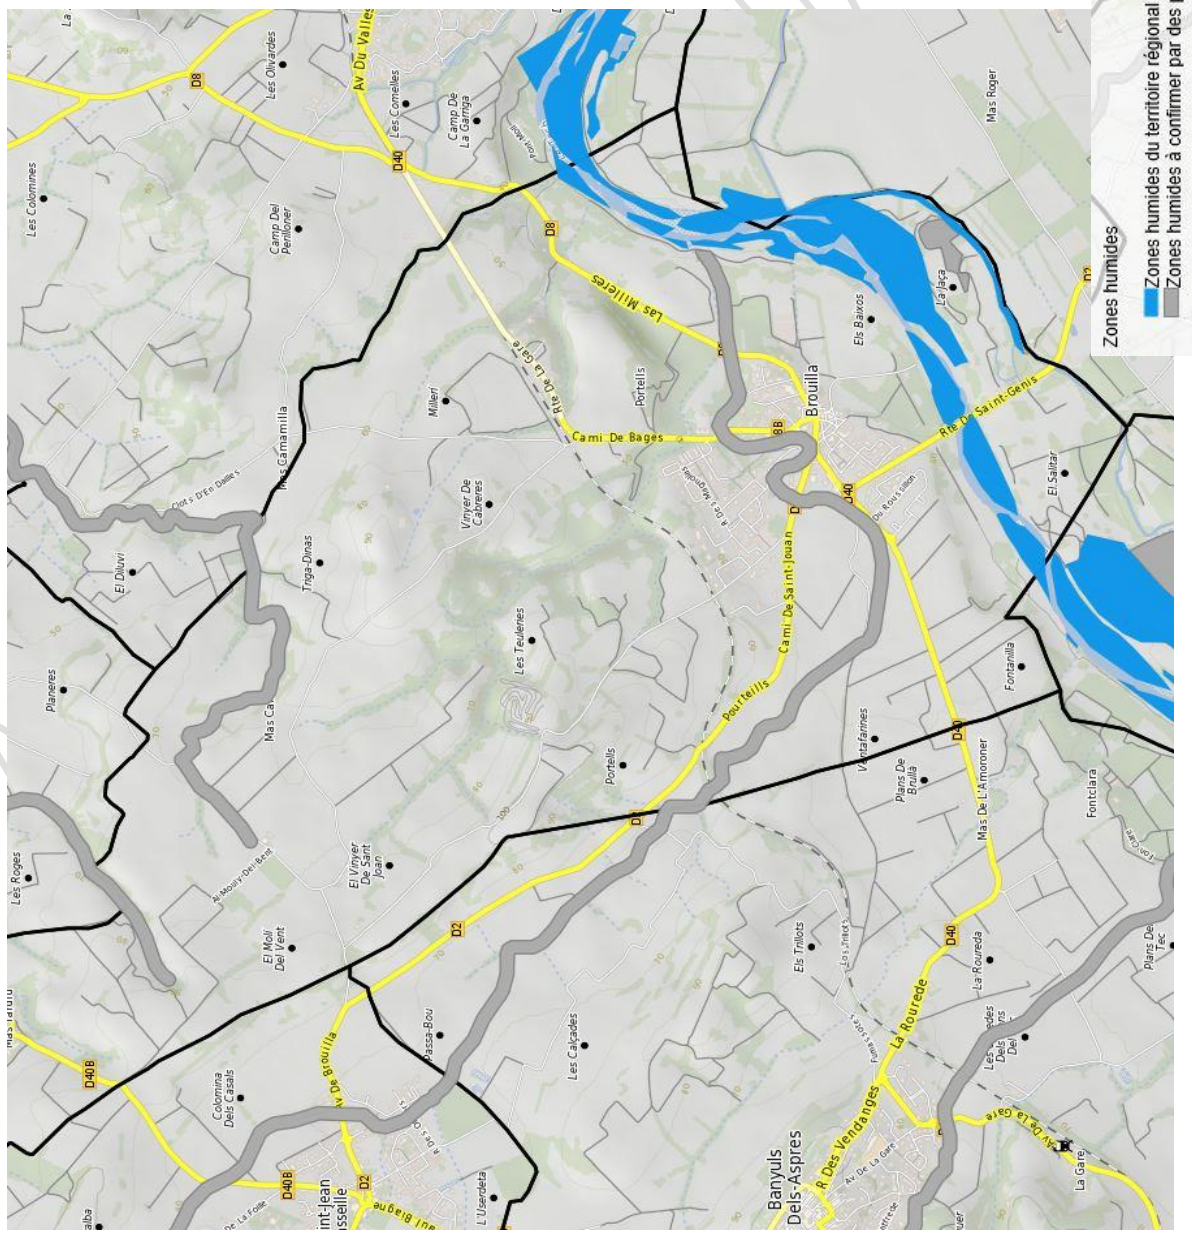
Zones humides
Zones humides du territoire régional
Zones humides à confirmer par des

D8
Les Olivardes
Av Du Vallès
Les Cornelles
Camp De La Garriga
Mas Roger
D40
Les Colomines
Camp Del Perilloner
D8
La Jaça
Els Baixos
Las Millères
Brouilla
Portells
Millerí
Rte De La Gare
Cami De Bages
D8
Rte D. Saint-Genis
D40
El Salitar
Mas Gamamilla
Vinyer De Cabreres
Triga-Dinas
El Diluvi
Cami De Saint-Jouan
Les Teulenes
Fontanilla
Planeres
Mas Ca
Pourteills
Ventafarines
D40
Plans De Brulla
Portells
Mas De L'Amoroner
Fontclara
D2
Les Roges
El Vinyer De Sant Joan
El Molí Del Vent
D2
Els Trillots
D40
La Roureda
La Rourede
Plans De Tec
Passa-Bou
Les Calcades
D40B
Colomina Dels Casals
Av De Brouilla
D40B
D2
L'Userdeta
Banyuls Dels-Aspres
R Des Vendanges
Av De La Gare
La Gare